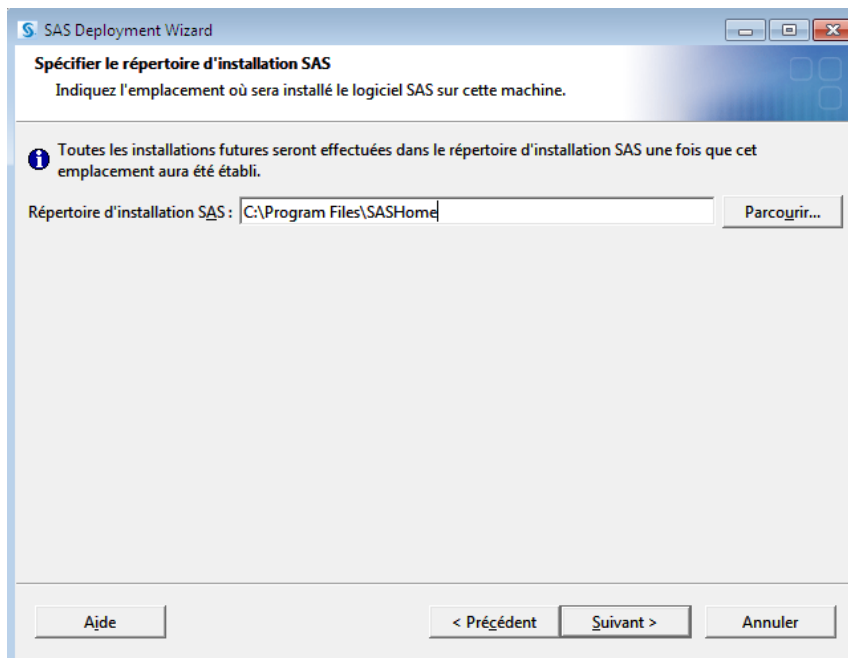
SAS Deployment Wizard

Spécifier le répertoire d'installation SAS

Indiquez l'emplacement où sera installé le logiciel SAS sur cette machine.

Toutes les installations futures seront effectuées dans le répertoire d'installation SAS une fois que cet emplacement aura été établi.

Répertoire d'installation SAS : C:\Program Files\SASHome

Parcourir...

Aide

< Précédent

Suivant >

Annuler